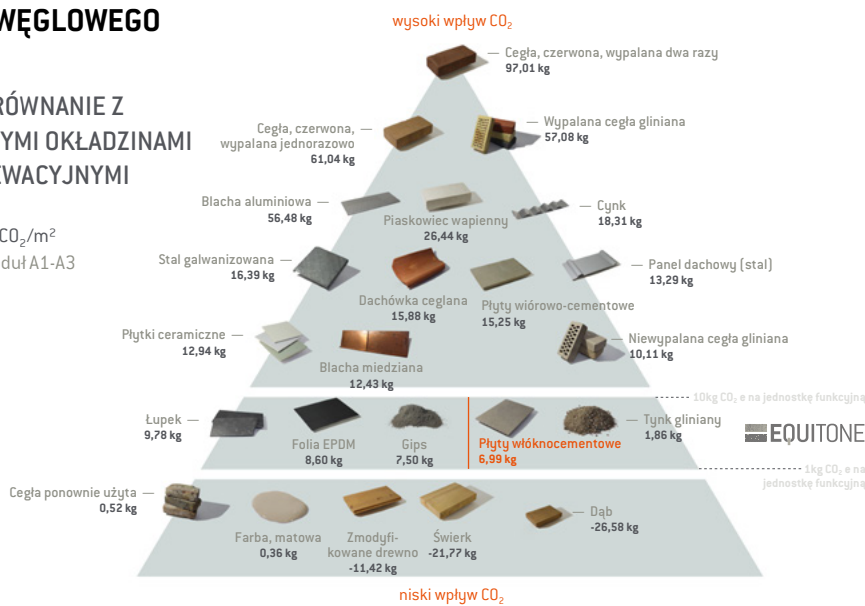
WĘGLOWEGO

RÓWNANIE Z
YMI OKŁADZINAMI
WACYJNYMI

$CO_2/m^2$
duł A1-A3

wysoki wpływ $CO_2$

Cegła, czerwona, wypalana dwa razy
97,01 kg

Cegła, czerwona, wypalana jednorazowo
61,04 kg

Wypalana cegła gliniana
57,08 kg

Blacha aluminiowa
56,48 kg

Piaskowiec wapienny
26,44 kg

Cynk
18,31 kg

Stal galwanizowana
16,39 kg

Dachówka ceglana
15,88 kg

Płyty wiórowo-cementowe
15,25 kg

Panel dachowy (stal)
13,29 kg

Płytki ceramiczne
12,94 kg

Blacha miedziana
12,43 kg

Niewypalana cegła gliniana
10,11 kg

10kg $CO_2$ e na jednostkę funkcyjną

Łupek
9,78 kg

Folia EPDM
8,60 kg

Gips
7,50 kg

Płyty włóknocementowe
6,99 kg

Tynk gliniany
1,86 kg

EQUITONE

1kg $CO_2$ e na jednostkę funkcyjną

Cegła ponownie użyta
0,52 kg

Farba, matowa
0,36 kg

Zmodyfikowane drewno
-11,42 kg

Świerk
-21,77 kg

Dąb
-26,58 kg

niski wpływ $CO_2$